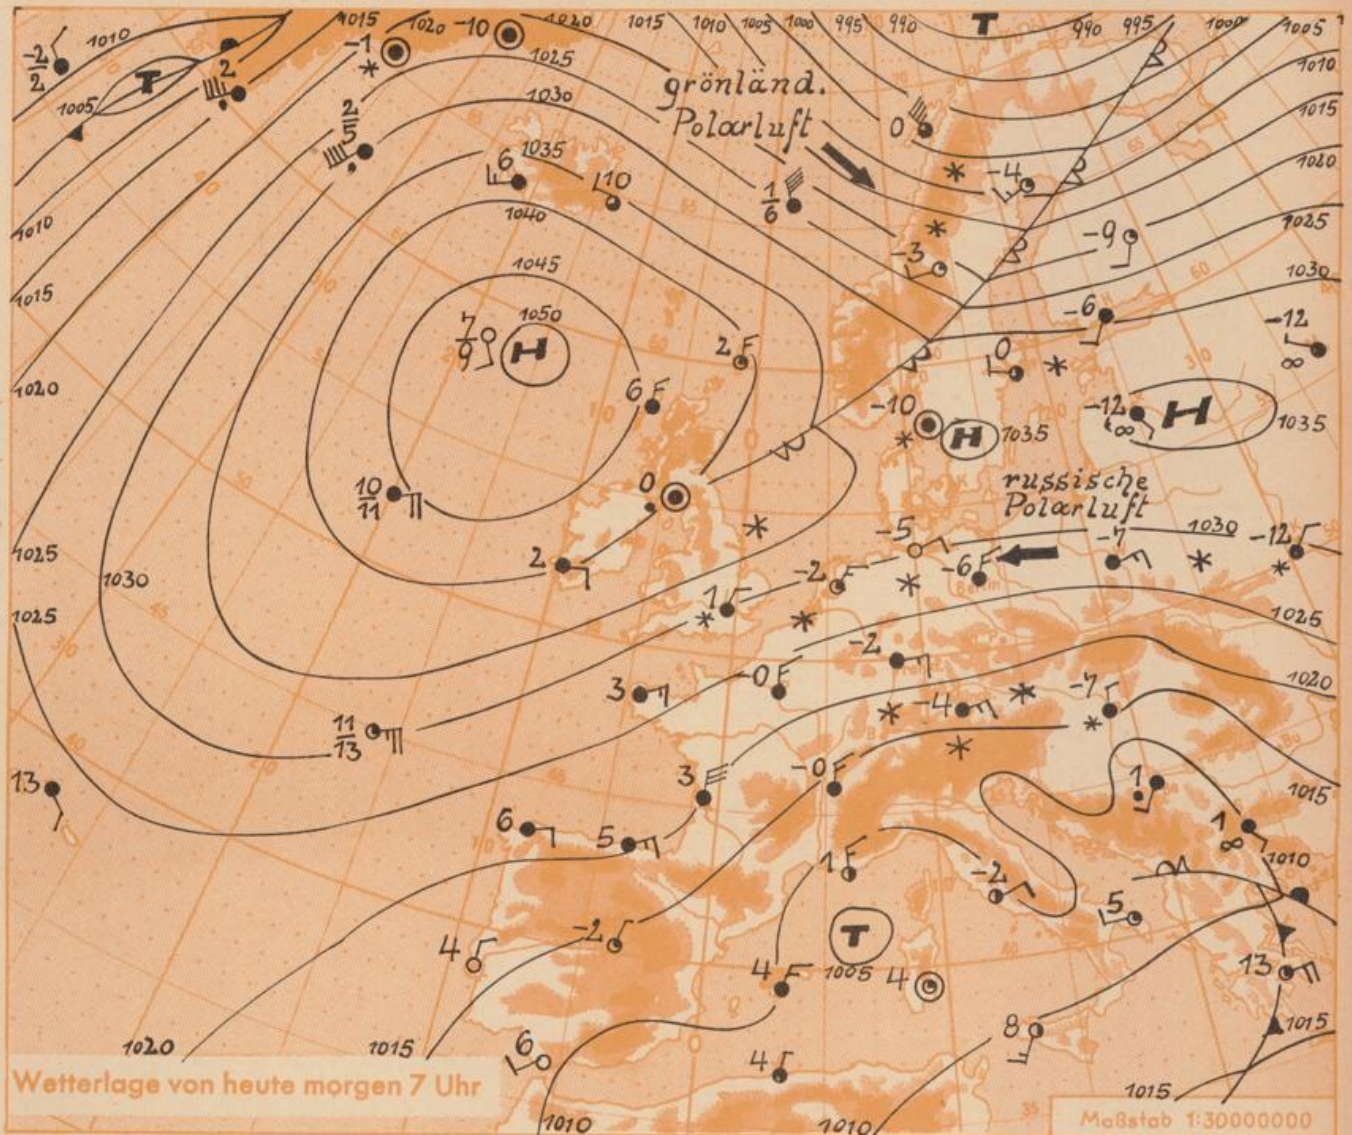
1015 1020 -10 1020 1015 1010 1005 1000 995 990 T 990 995 1000 1005
$\frac{-2}{2}$ 1010 T 1005 2 -1 1025 1030 grönländ. Polarluft 1010 1015 1020
$\frac{2}{5}$ 6 1035 10 1040 0 -4 $\frac{1}{6}$ -3 -9 1025
1010 1015 1045 1030
$\frac{7}{9}$ 1050 H 2 -6 -12
1020 6 0 -10 H 1035 -12 H 1035
$\frac{10}{11}$ 0 russische Polarluft
1025 1030 2 -5 -6 -7 1030 -12
1025 1 -2 1025
-2 -7 1020
3 -0 -4
$\frac{11}{13}$
13 3 -0 1 1015
6 5 1 1010
-2 -2 5
4 T 13
4 1005 4
1015
1020 1015 6 8
4
Wetterlage von heute morgen 7 Uhr
1010 1010 1015
Maßstab 1:30000000